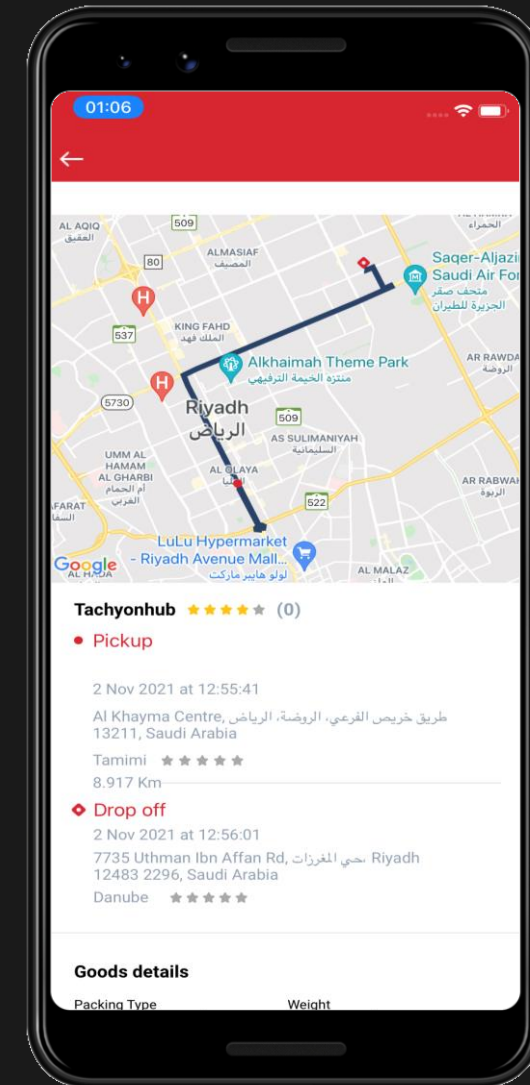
01:06

←

AL AQIQ
العقيق
509
80
ALMASIAF
المصيف
Saqer-Aljazi
Saudi Air For
متحف صقر
الجزيرة للطيران
537
KING FAHD
الملك فهد
Alkhaimah Theme Park
منتزه الخيمة الترفيهي
AR RAWDA
الروضة
5730
Riyadh
الرياض
509
AS SULIMANIYAH
السليمانية
UMM AL HAMAM AL GHARBI
أم الحمام الغربي
AL OLAYA
العليا
AR RABWA
الربوة
FARAT
522
LuLu Hypermarket - Riyadh Avenue Mall...
لولو هايبر ماركت
Google
AL HADA
AL MALAZ

Tachyonhub ★★★★★ (0)

Pickup

2 Nov 2021 at 12:55:41
Al Khayma Centre, طريق خريص الفرعي، الروضة، الرياض 13211, Saudi Arabia
Tamimi ★★★★★
8.917 Km

Drop off
2 Nov 2021 at 12:56:01
7735 Uthman Ibn Affan Rd, حي المغرزات، Riyadh 12483 2296, Saudi Arabia
Danube ★★★★★

Goods details
Packing Type
Weight